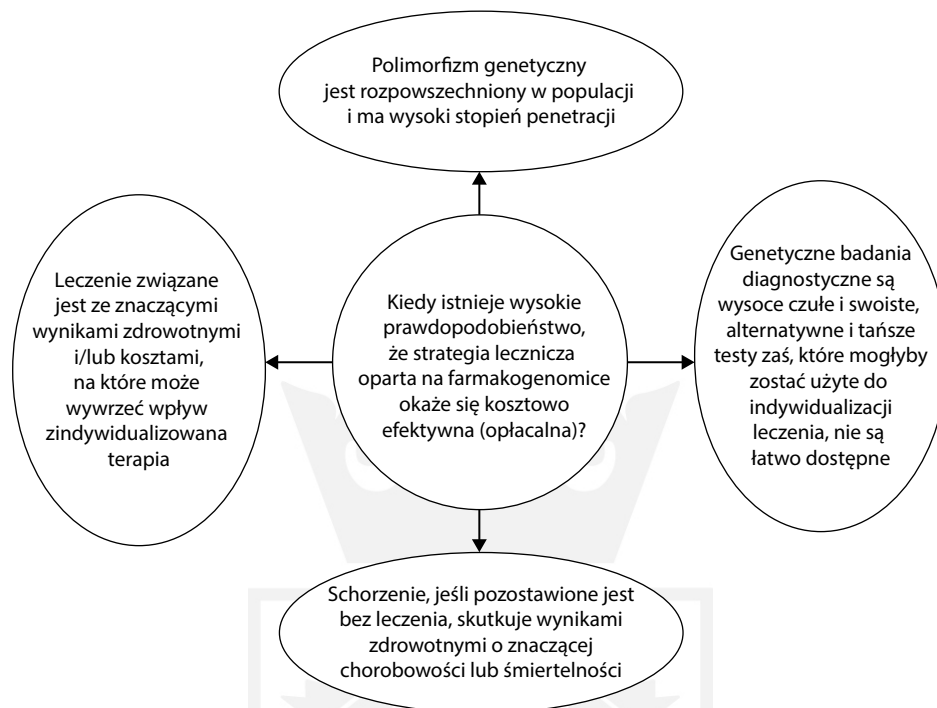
Polimorfizm genetyczny jest rozpowszechniony w populacji i ma wysoki stopień penetracji

Leczenie związane jest ze znaczącymi wynikami zdrowotnymi i/lub kosztami, na które może wywrzeć wpływ zindywidualizowana terapia

Kiedy istnieje wysokie prawdopodobieństwo, że strategia lecznicza oparta na farmakogenomice okaże się kosztowo efektywna (opłacalna)?

Genetyczne badania diagnostyczne są wysoce czułe i swoiste, alternatywne i tańsze testy zaś, które mogłyby zostać użyte do indywidualizacji leczenia, nie są łatwo dostępne

Schorzenie, jeśli pozostawione jest bez leczenia, skutkuje wynikami zdrowotnymi o znaczącej chorobowości lub śmiertelności